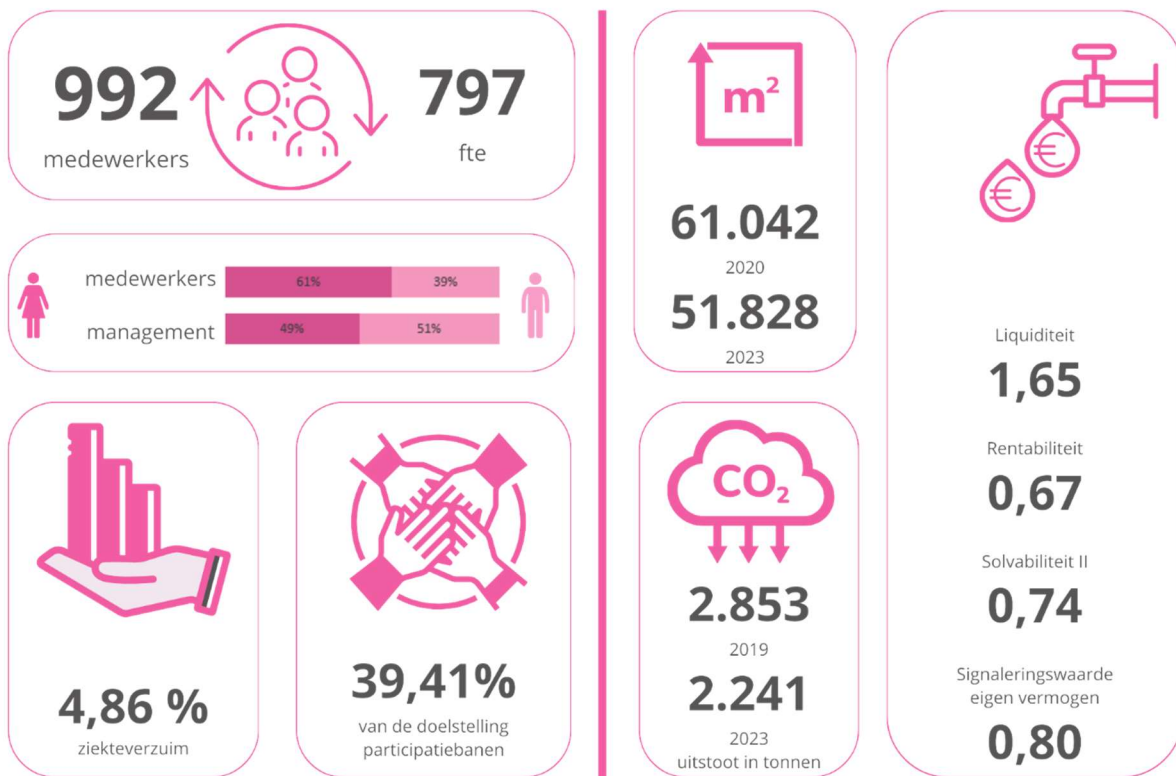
992
medewerkers

797
fte

medewerkers 61% 39%
management 49% 51%

4,86 %
ziekteverzuim

39,41%
van de doelstelling participatiebanen

m²

61.042
2020
51.828
2023

$CO_2$

2.853
2019
2.241
2023
uitstoot in tonnen

Liquiditeit
1,65

Rentabiliteit
0,67

Solvabiliteit II
0,74

Signaleringswaarde eigen vermogen
0,80